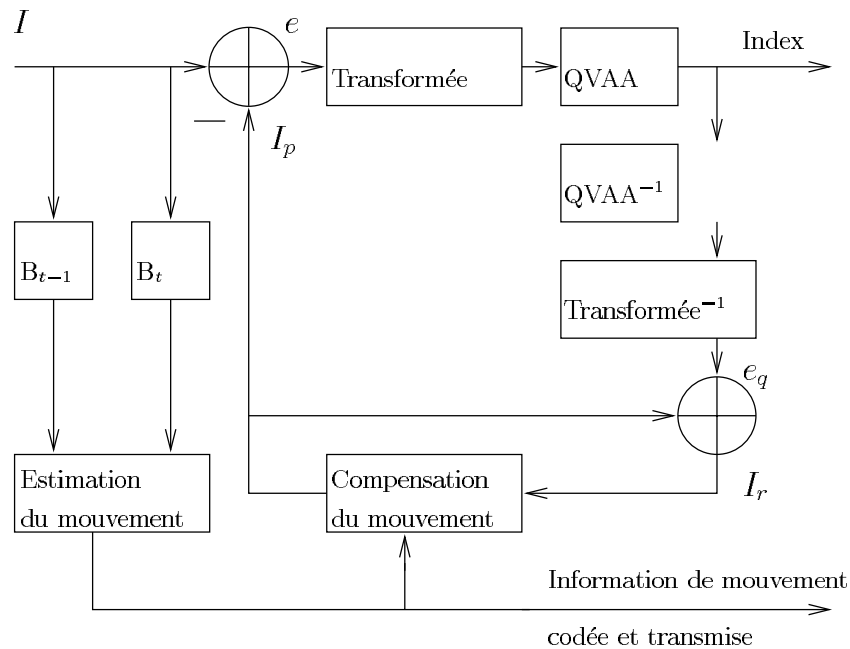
$I$

$e$

Transformée

QVAA

Index

$-$

$I_p$

$QVAA^{-1}$

$B_{t-1}$

$B_t$

$Transformée^{-1}$

$e_q$

Estimation du mouvement

Compensation du mouvement

$I_r$

Information de mouvement codée et transmise